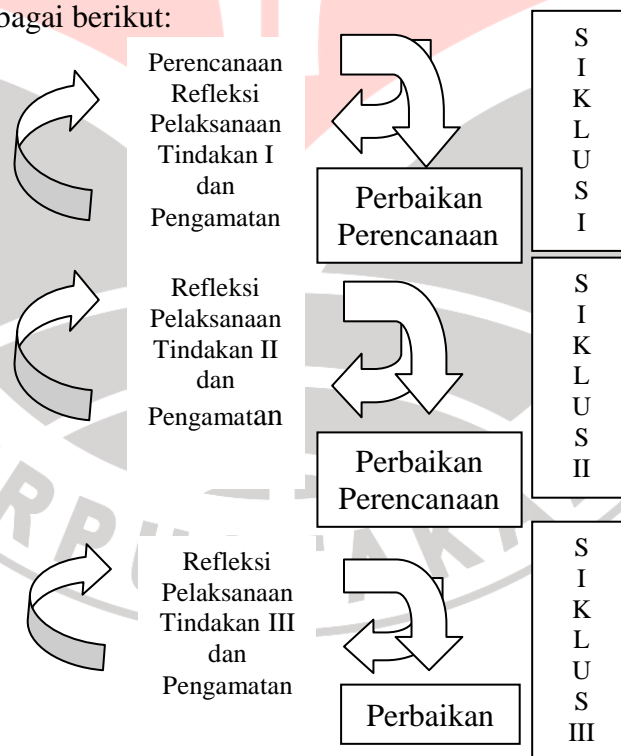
bagai berikut:

Perencanaan
Refleksi
Pelaksanaan
Tindakan I
dan
Pengamatan

Perbaikan Perencanaan

S
I
K
L
U
S
I

Refleksi
Pelaksanaan
Tindakan II
dan
Pengamatan

Perbaikan Perencanaan

S
I
K
L
U
S
II

Refleksi
Pelaksanaan
Tindakan III
dan
Pengamatan

Perbaikan

S
I
K
L
U
S
III

RPU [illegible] AKA